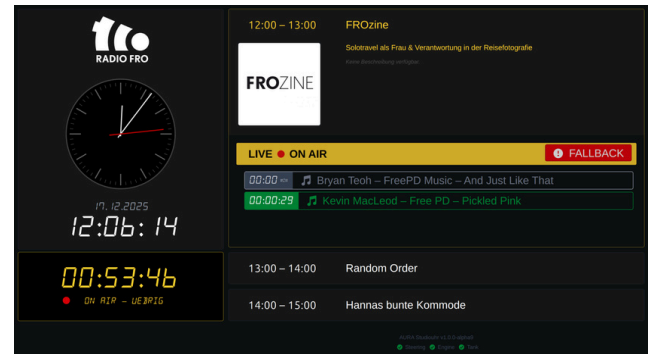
fro
RADIO FRO

17. 12. 2025
12:06:14

00:53:46
ON AIR – UEBRIG

12:00 – 13:00 FROzine

FROZINE

Solotravel als Frau & Verantwortung in der Reisefotografie

Keine Beschreibung verfügbar

LIVE ● ON AIR

FALLBACK

00:00 Bryan Teoh – FreePD Music – And Just Like That

00:00:29 Kevin MacLeod – Free PD – Pickled Pink

13:00 – 14:00 Random Order

14:00 – 15:00 Hannas bunte Kommode

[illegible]

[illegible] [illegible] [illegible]